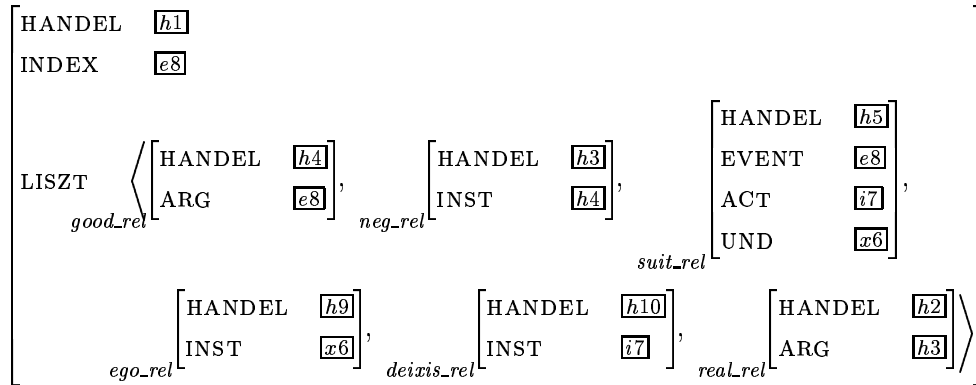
HANDEL $\boxed{h1}$

INDEX $\boxed{e8}$

LISZT $\left\langle {}_{good\_rel}\begin{bmatrix} \text{HANDEL} & \boxed{h4} \\ \text{ARG} & \boxed{e8} \end{bmatrix}, {}_{neg\_rel}\begin{bmatrix} \text{HANDEL} & \boxed{h3} \\ \text{INST} & \boxed{h4} \end{bmatrix}, {}_{suit\_rel}\begin{bmatrix} \text{HANDEL} & \boxed{h5} \\ \text{EVENT} & \boxed{e8} \\ \text{ACT} & \boxed{i7} \\ \text{UND} & \boxed{x6} \end{bmatrix}, \right.$

$\left. {}_{ego\_rel}\begin{bmatrix} \text{HANDEL} & \boxed{h9} \\ \text{INST} & \boxed{x6} \end{bmatrix}, {}_{deixis\_rel}\begin{bmatrix} \text{HANDEL} & \boxed{h10} \\ \text{INST} & \boxed{i7} \end{bmatrix}, {}_{real\_rel}\begin{bmatrix} \text{HANDEL} & \boxed{h2} \\ \text{ARG} & \boxed{h3} \end{bmatrix} \right\rangle$